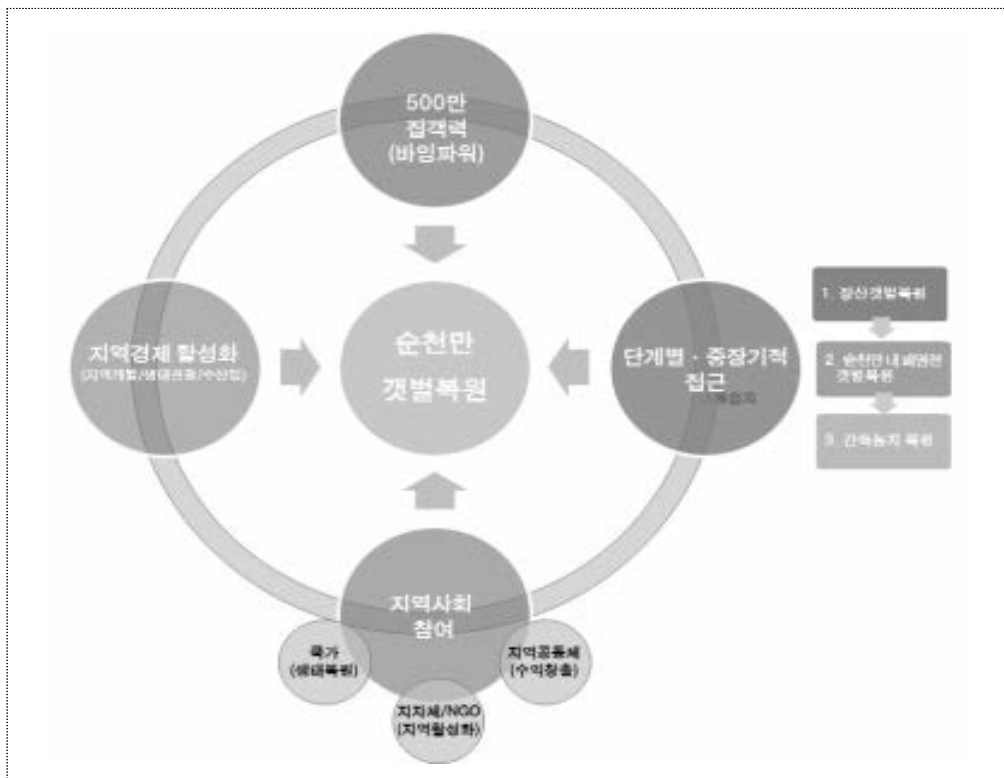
500만
집객력
(바잉파워)

지역경제 활성화
(지역개발/생태관광/수산업)

순천만
갯벌복원

단계별 · 중장기적
접근
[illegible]

1. 장산갯벌복원

2. 순천만 내 배권편 갯벌복원

3. 간척농지 복원

지역사회
참여

국가
(생태복원)

지자체/NGO
(지역활성화)

지역공동체
(수익창출)